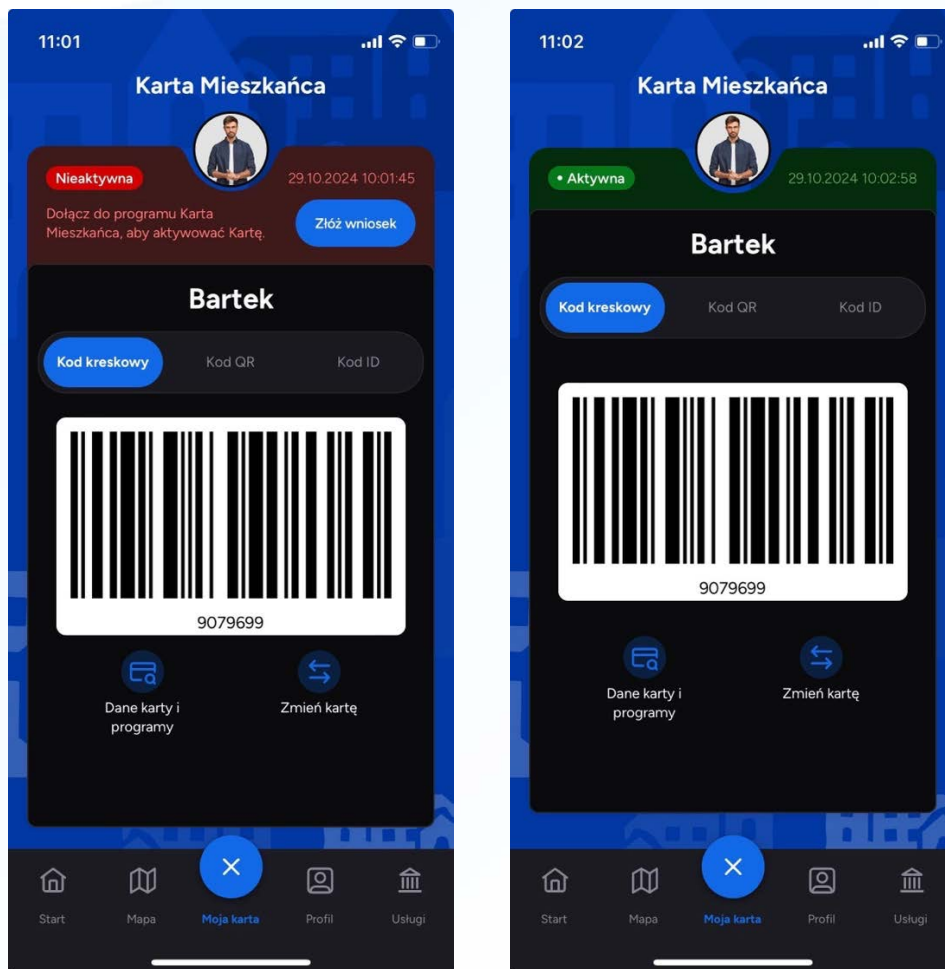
11:01

Karta Mieszkańca

Nieaktywna

29.10.2024 10:01:45

Dołącz do programu Karta Mieszkańca, aby aktywować Kartę.

Złóż wniosek

Bartek

Kod kreskowy

Kod QR

Kod ID

9079699

Dane karty i programy

Zmień kartę

Start

Mapa

×

Moja karta

Profil

Usługi

11:02

Karta Mieszkańca

• Aktywna

29.10.2024 10:02:58

Bartek

Kod kreskowy

Kod QR

Kod ID

9079699

Dane karty i programy

Zmień kartę

Start

Mapa

×

Moja karta

Profil

Usługi